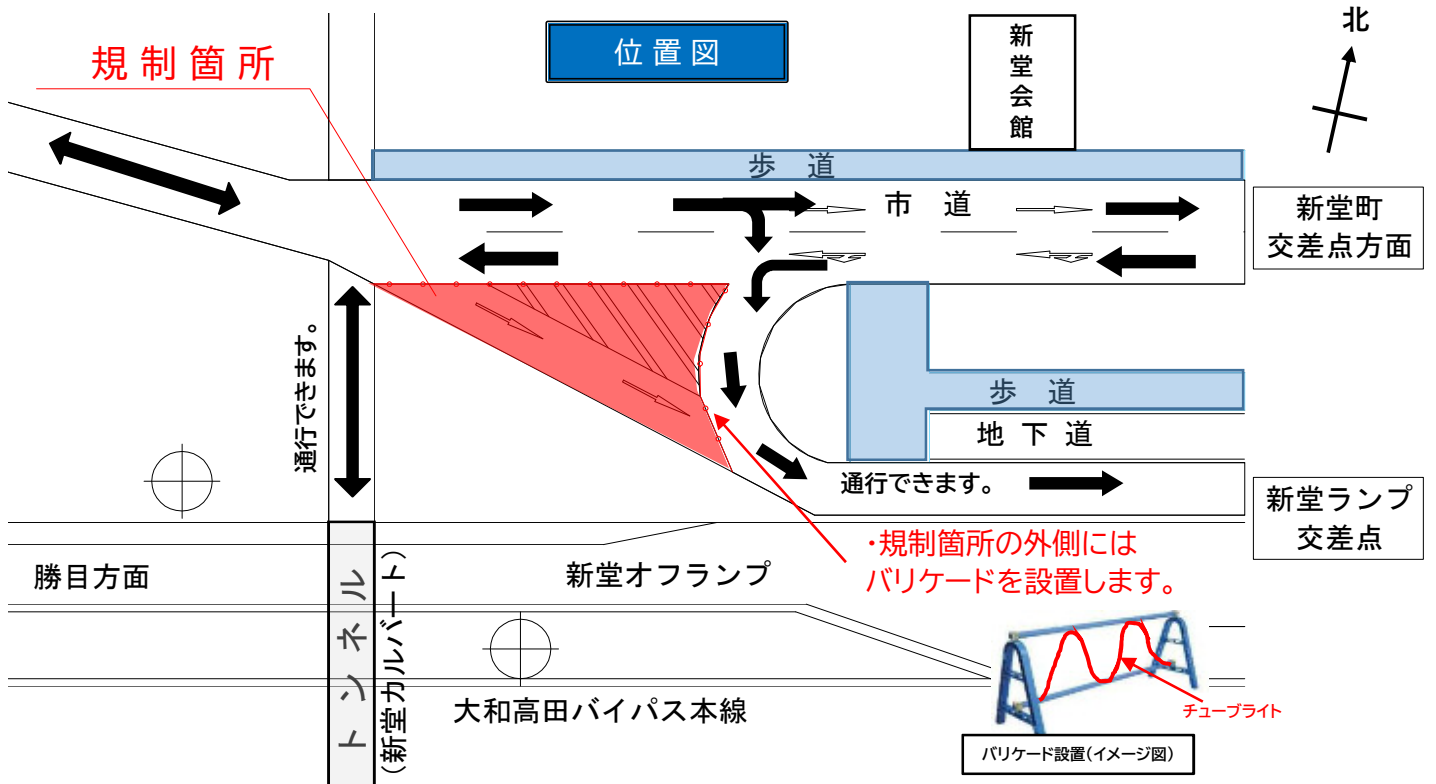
規制箇所

位置図

新堂会館

北

歩　道

市　道

新堂町
交差点方面

通行できます。

歩　道

地　下　道

通行できます。

新堂ランプ
交差点

・規制箇所の外側には
バリケードを設置します。

勝目方面

トンネル

（新堂カルバート）

新堂オフランプ

大和高田バイパス本線

チューブライト

バリケード設置（イメージ図）